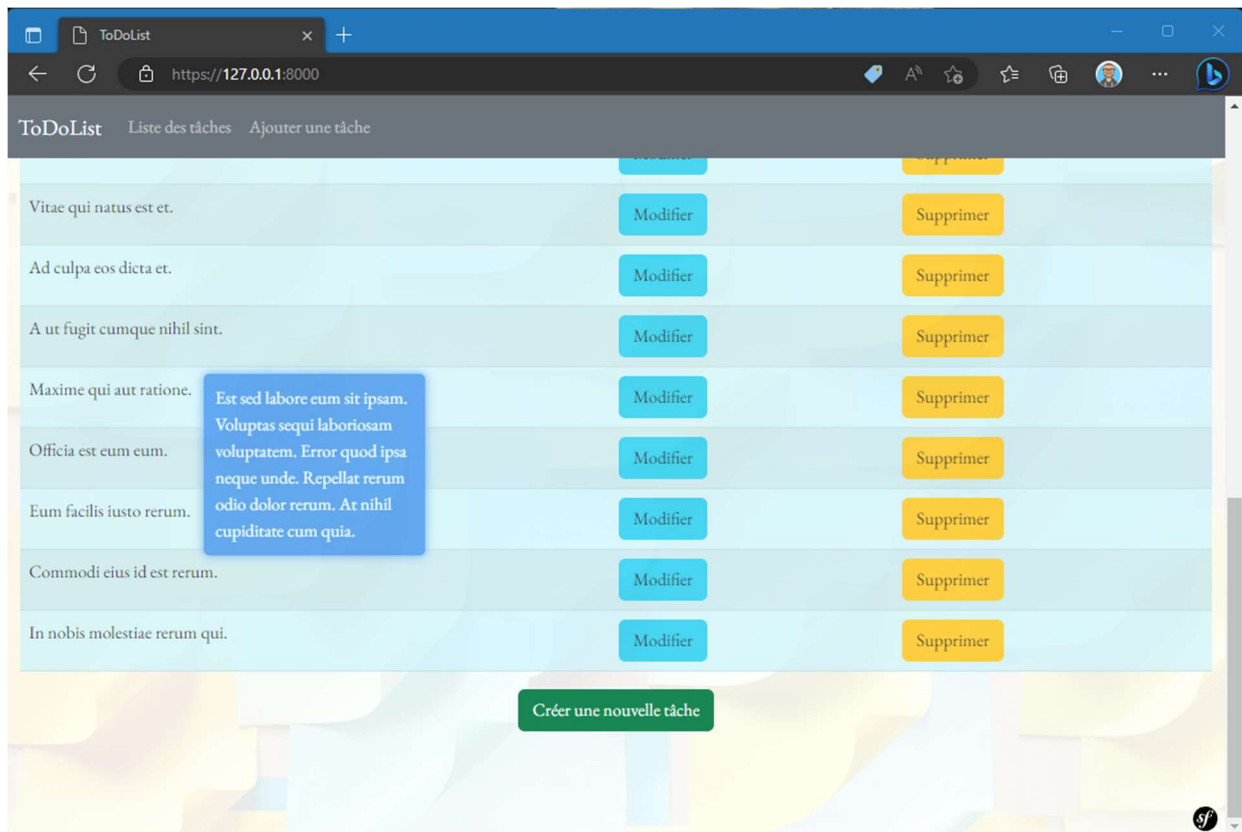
ToDoList

https://127.0.0.1:8000

ToDoList Liste des tâches Ajouter une tâche

Modifier Supprimer

Vitae qui natus est et. Modifier Supprimer

Ad culpa eos dicta et. Modifier Supprimer

A ut fugit cumque nihil sint. Modifier Supprimer

Maxime qui aut ratione. Modifier Supprimer

Est sed labore eum sit ipsam. Voluptas sequi laboriosam voluptatem. Error quod ipsa neque unde. Repellat rerum odio dolor rerum. At nihil cupiditate cum quia.

Officia est eum eum. Modifier Supprimer

Eum facilis iusto rerum. Modifier Supprimer

Commodi eius id est rerum. Modifier Supprimer

In nobis molestiae rerum qui. Modifier Supprimer

Créer une nouvelle tâche

sf